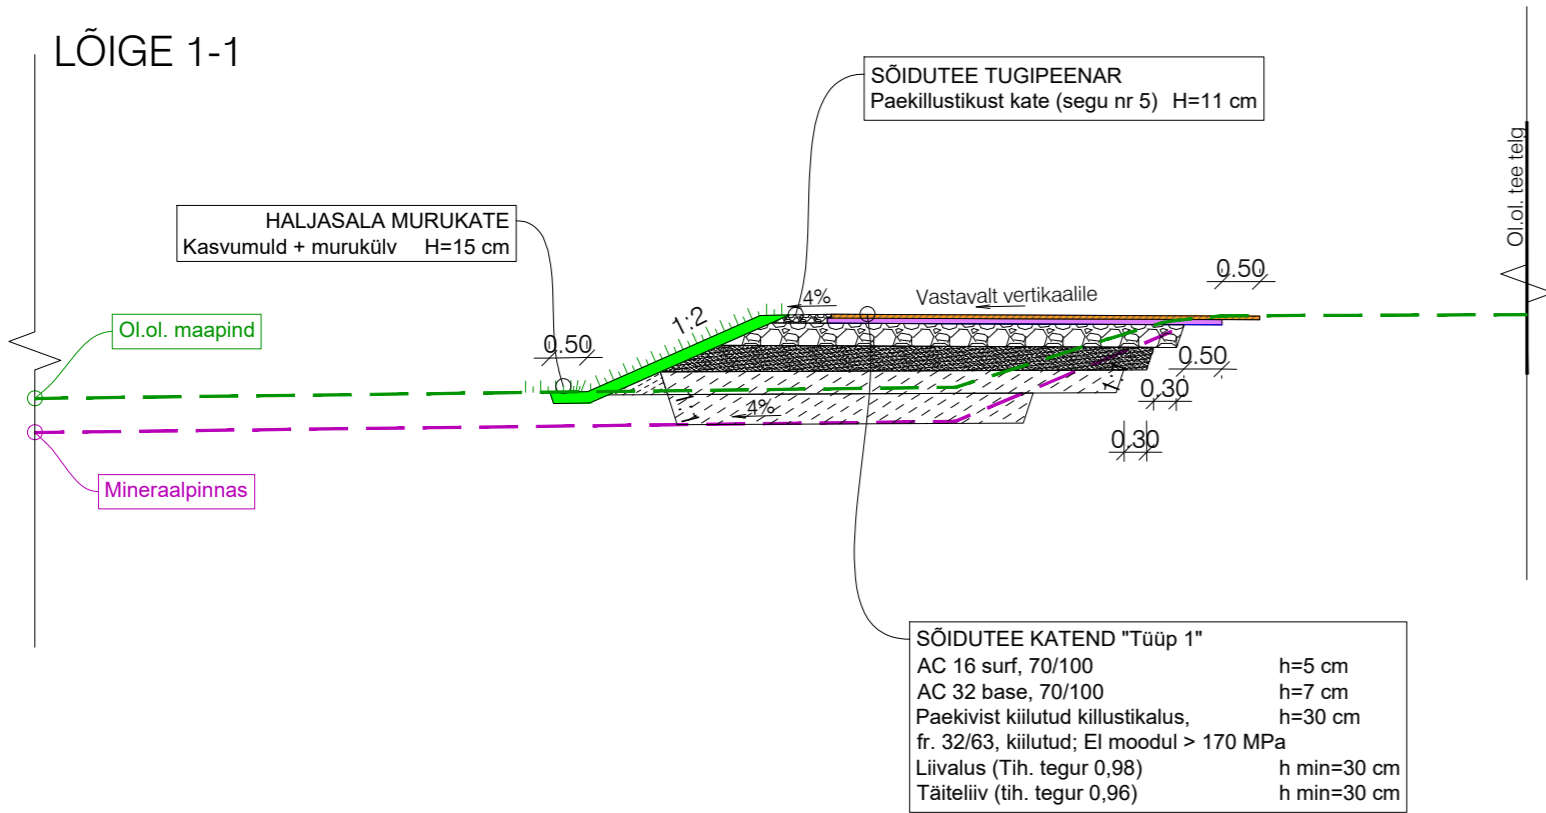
LÕIGE 1-1

SÕIDUTEE TUGIPEENAR
Paekillustikust kate (segu nr 5) H=11 cm

HALJASALA MURUKATE
Kasvumuld + murukülv H=15 cm

Ol.ol. tee telg

4%

Vastavalt vertikaalile

0.50

1:2

0.50

Ol.ol. maapind

0.50

0.30

1:1

4%

1:1

0.30

Mineraalpinnas

SÕIDUTEE KATEND "Tüüp 1"

| | |
|---|---|
| AC 16 surf, 70/100 | h=5 cm |
| AC 32 base, 70/100 | h=7 cm |
| Paekivist kiilutud killustikalus, | h=30 cm |
| fr. 32/63, kiilutud; El moodul > 170 MPa | |
| Liivalus (Tih. tegur 0,98) | h min=30 cm |
| Täiteliiv (tih. tegur 0,96) | h min=30 cm |